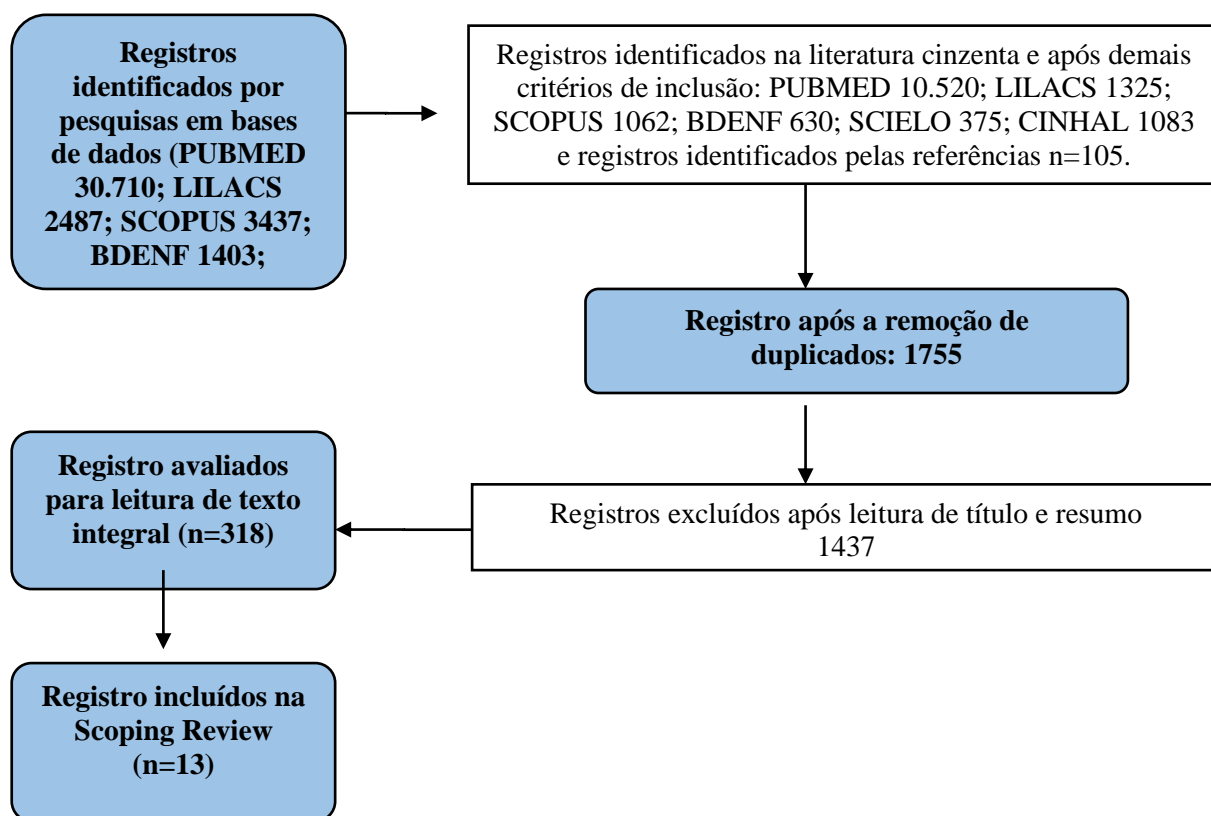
Registros identificados por pesquisas em bases de dados (PUBMED 30.710; LILACS 2487; SCOPUS 3437; BDENF 1403;

Registros identificados na literatura cinzenta e após demais critérios de inclusão: PUBMED 10.520; LILACS 1325; SCOPUS 1062; BDENF 630; SCIELO 375; CINHAL 1083 e registros identificados pelas referências n=105.

Registro após a remoção de duplicados: 1755

Registros excluídos após leitura de título e resumo 1437

Registro avaliados para leitura de texto integral (n=318)

Registro incluídos na Scoping Review (n=13)